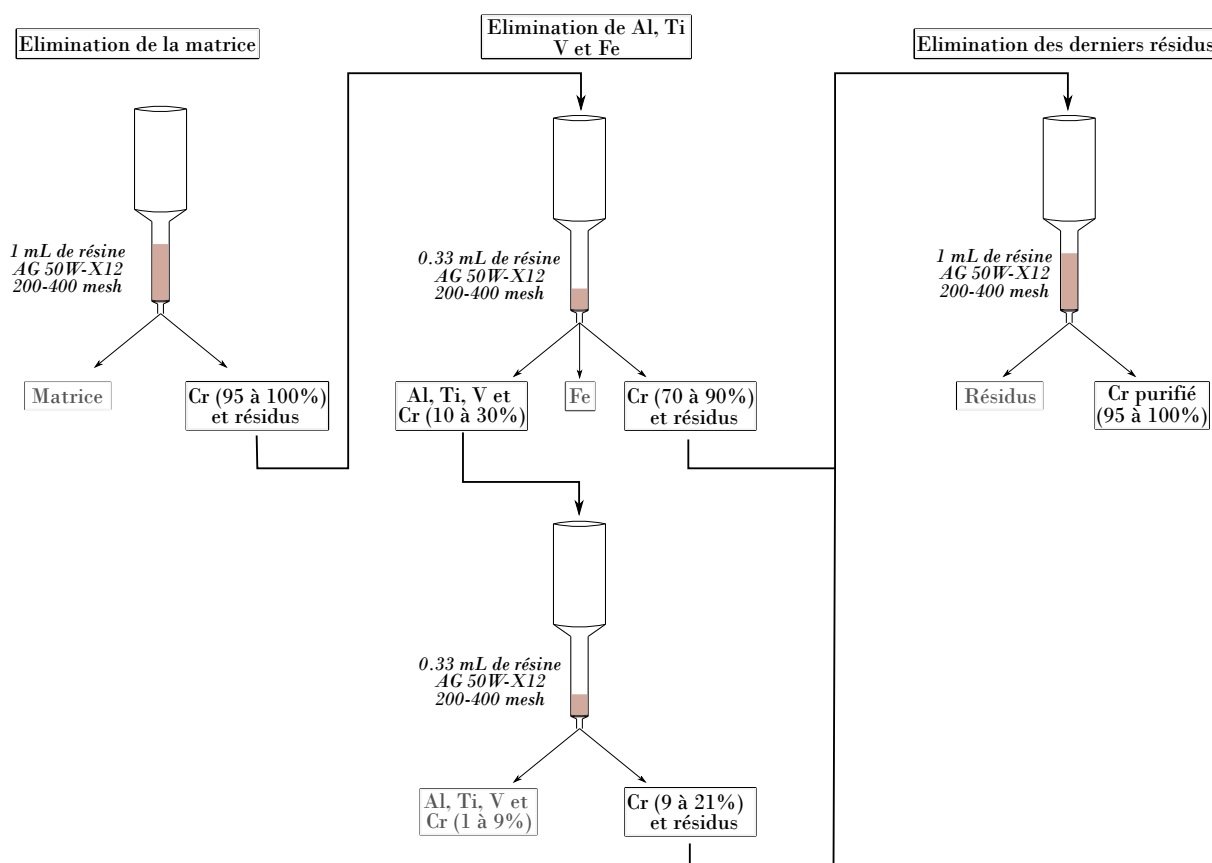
Elimination de la matrice

Elimination de Al, Ti V et Fe

Elimination des derniers résidus

1 mL de résine AG 50W-X12 200-400 mesh

Matrice

Cr (95 à 100%) et résidus

0.33 mL de résine AG 50W-X12 200-400 mesh

Al, Ti, V et Cr (10 à 30%)

Fe

Cr (70 à 90%) et résidus

1 mL de résine AG 50W-X12 200-400 mesh

Résidus

Cr purifié (95 à 100%)

0.33 mL de résine AG 50W-X12 200-400 mesh

Al, Ti, V et Cr (1 à 9%)

Cr (9 à 21%) et résidus